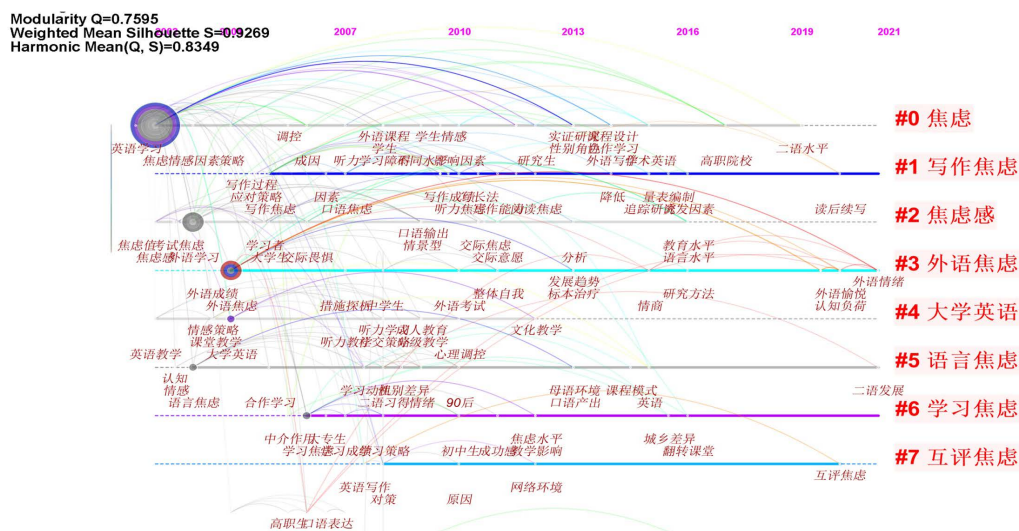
Modularity Q=0.7595
Weighted Mean Silhouette S=0.9269
Harmonic Mean(Q, S)=0.8349

2007 2010 2013 2016 2019 2021

#0 焦虑
英语学习 调控 外语课程 学生情感 实证研究 课程设计 二语水平
学生 性别角色 合作学习
#1 写作焦虑
焦虑情感因素策略 成因 听力学习障碍 同水影响因素 研究生 外语写作 学术英语 高职院校
#2 焦虑感
写作过程 应对策略 因素 写作成绩 成长法 降低 量表编制
写作焦虑 口语焦虑 听力焦虑 写作能力 阅读焦虑 追踪研究 诱发因素 读后续写
#3 外语焦虑
焦虑 备考试焦虑 学习者 口语输出 情景型 交际焦虑 教育水平
焦虑感 外语学习 大学生 交际畏惧 交际意愿 分析 语言水平 外语情绪
#4 大学英语
外语成绩 发展趋势 标本治疗 整体自我 研究方法 外语愉悦
外语焦虑 措施探析 中学生 外语考试 情商 认知负荷
#5 语言焦虑
情感策略 听力学习 成人教育 文化教学
课堂教学 听力教学 交策略 初级教学
英语教学 大学英语 心理调控
认知
情感
#6 学习焦虑
语言焦虑 合作学习 学习动机 性别差异 母语环境 课程模式 二语发展
二语习得 情绪 90后 口语产出 英语
#7 互评焦虑
中介作用 大专生 焦虑水平 城乡差异
学习焦虑 学习成绩 学习策略 初中生 成功感 教学影响 翻转课堂
互评焦虑
英语写作 网络环境
对策 原因
高职生 口语表达